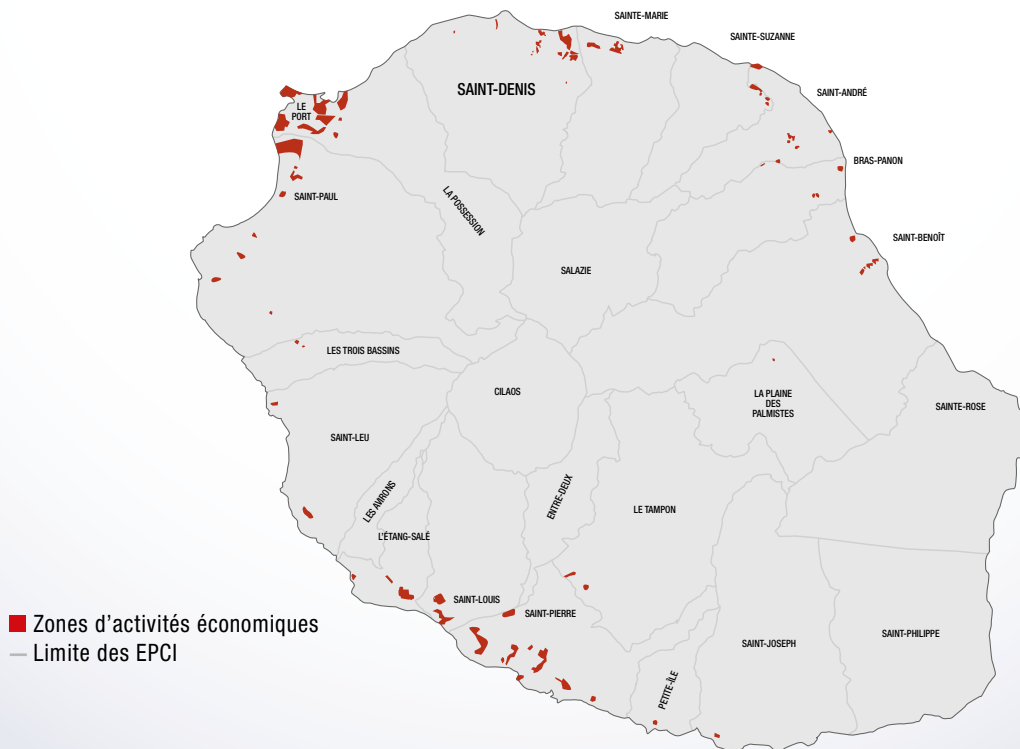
SAINTE-MARIE
SAINTE-SUZANNE
SAINT-DENIS
SAINT-ANDRÉ
LE PORT
BRAS-PANON
SAINT-PAUL
LA POSSESSION
SAINT-BENOÎT
SALAZIE
LES TROIS BASSINS
CILAOS
LA PLAINE DES PALMISTES
SAINTE-ROSE
SAINT-LEU
LES AVIRONS
ENTRE-DEUX
LE TAMPON
L'ÉTANG-SALÉ
SAINT-LOUIS
SAINT-PIERRE
SAINT-JOSEPH
SAINT-PHILIPPE
PETITE-ÎLE

Zones d'activités économiques
Limite des EPCI